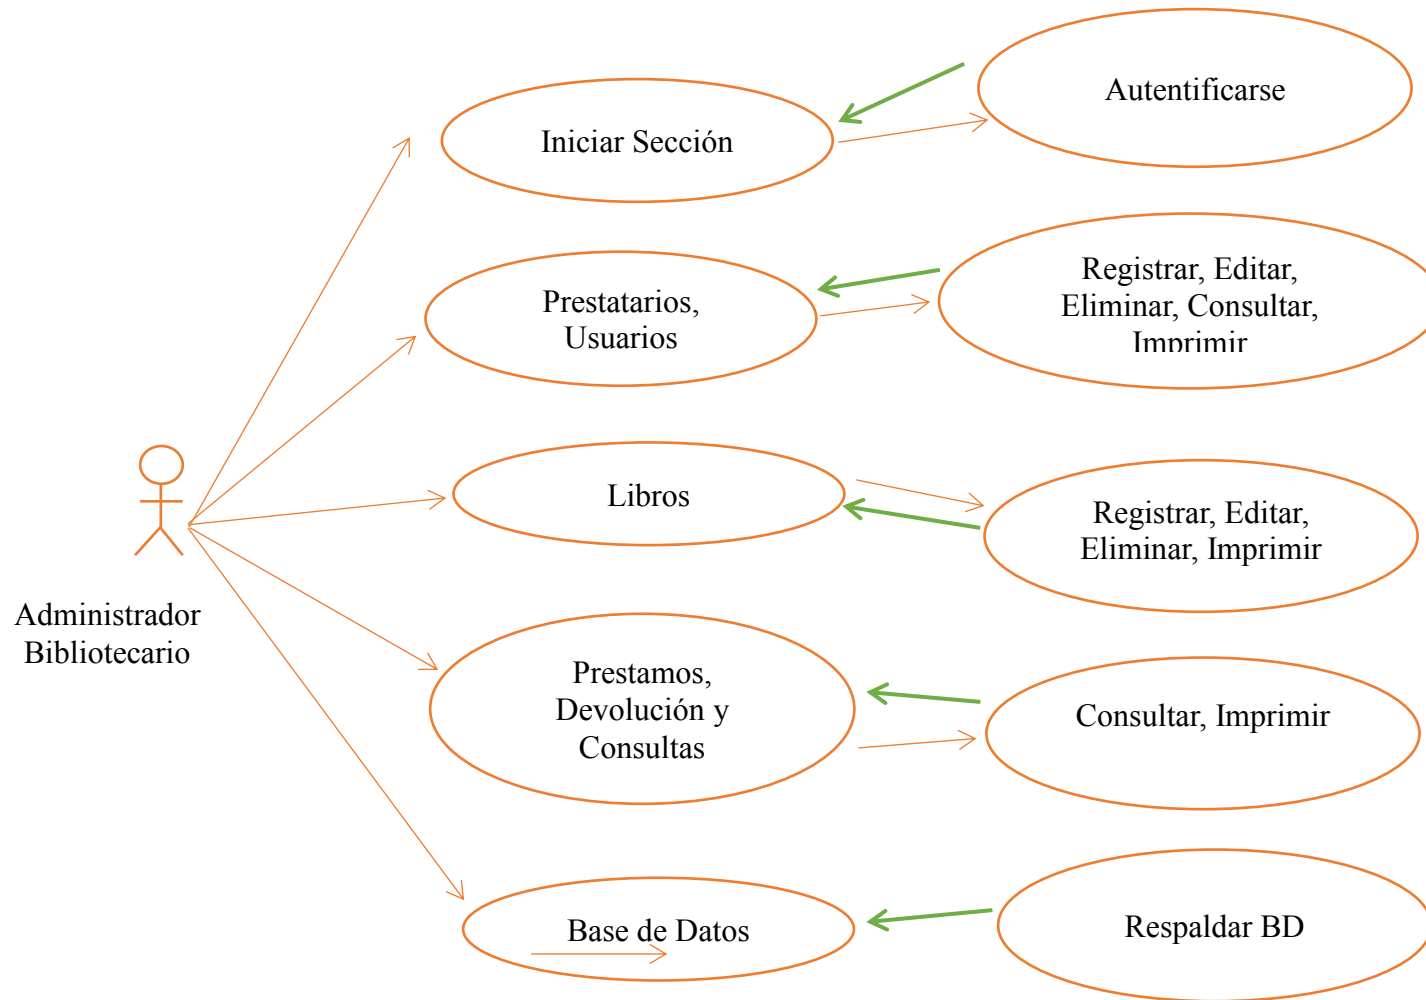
Autentificarse

Iniciar Sección

Registrar, Editar, Eliminar, Consultar, Imprimir

Prestatarios, Usuarios

Libros

Registrar, Editar, Eliminar, Imprimir

Administrador Bibliotecario

Prestamos, Devolución y Consultas

Consultar, Imprimir

Base de Datos

Respaldar BD